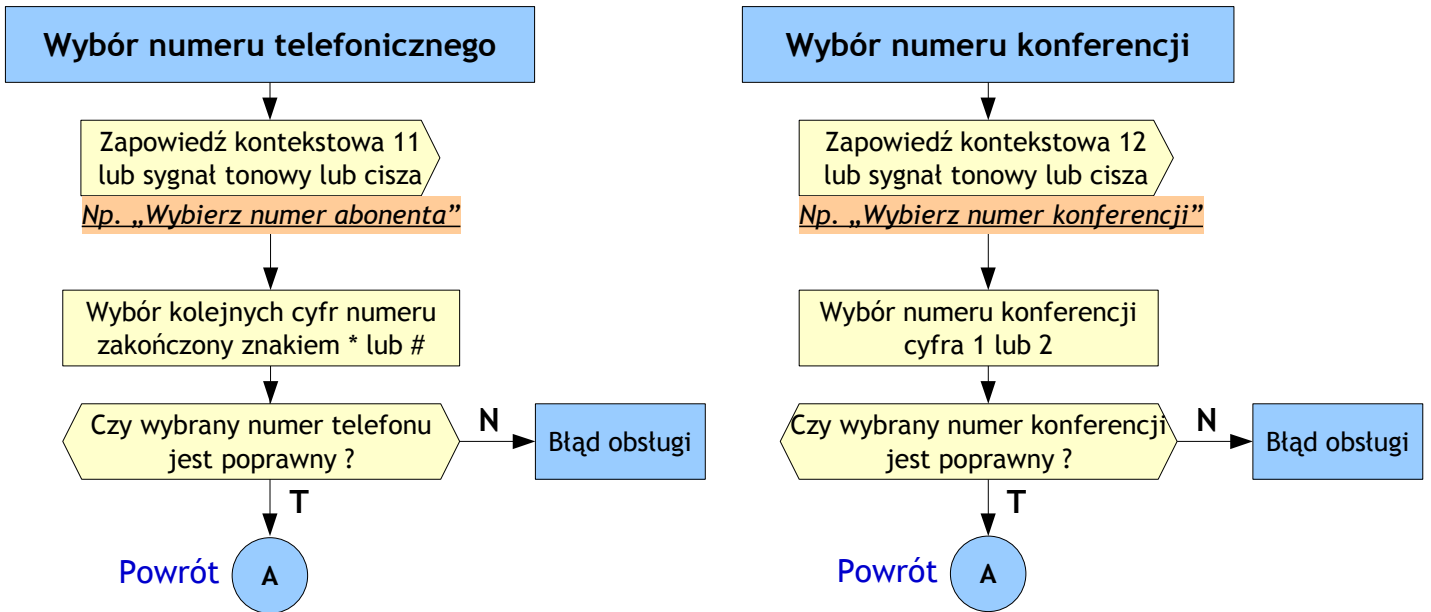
Wybór numeru telefonicznego

Zapowiedź kontekstowa 11 lub sygnał tonowy lub cisza

Np. „Wybierz numer abonenta”

Wybór kolejnych cyfr numeru zakończony znakiem * lub #

Czy wybrany numer telefonu jest poprawny ?

N

Błąd obsługi

T

Powrót

A

Wybór numeru konferencji

Zapowiedź kontekstowa 12 lub sygnał tonowy lub cisza

Np. „Wybierz numer konferencji”

Wybór numeru konferencji cyfra 1 lub 2

Czy wybrany numer konferencji jest poprawny ?

N

Błąd obsługi

T

Powrót

A